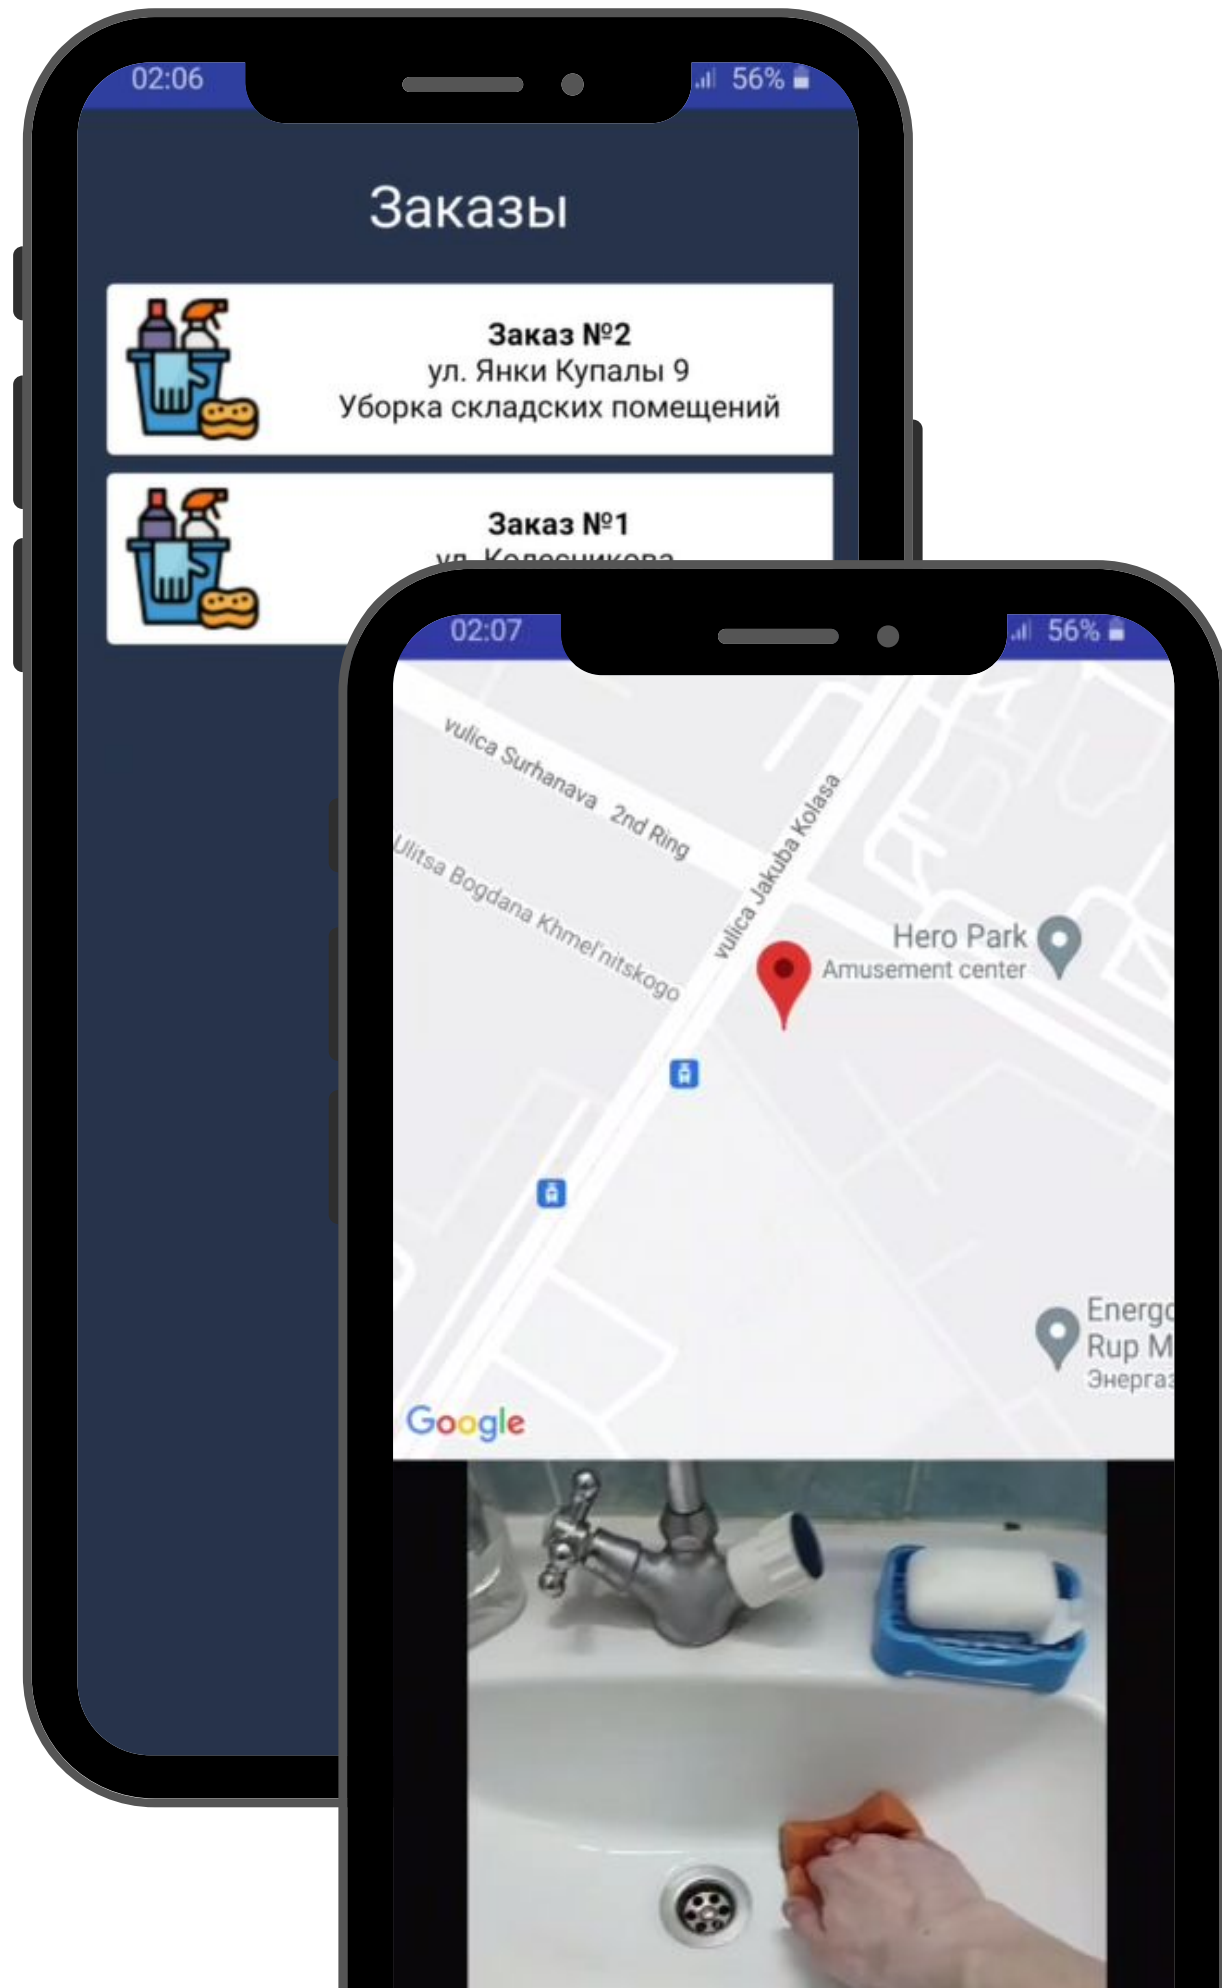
02:06

56%

Заказы

Заказ №2
ул. Янки Купалы 9
Уборка складских помещений

Заказ №1
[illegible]

02:07

56%

vulica Surhanava 2nd Ring

Ulitsa Bogdana Khmel'nitskogo

vulica Jakuba Kolasa

Hero Park
Amusement center

Energ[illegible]
Rup M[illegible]
Энерга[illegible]

Google